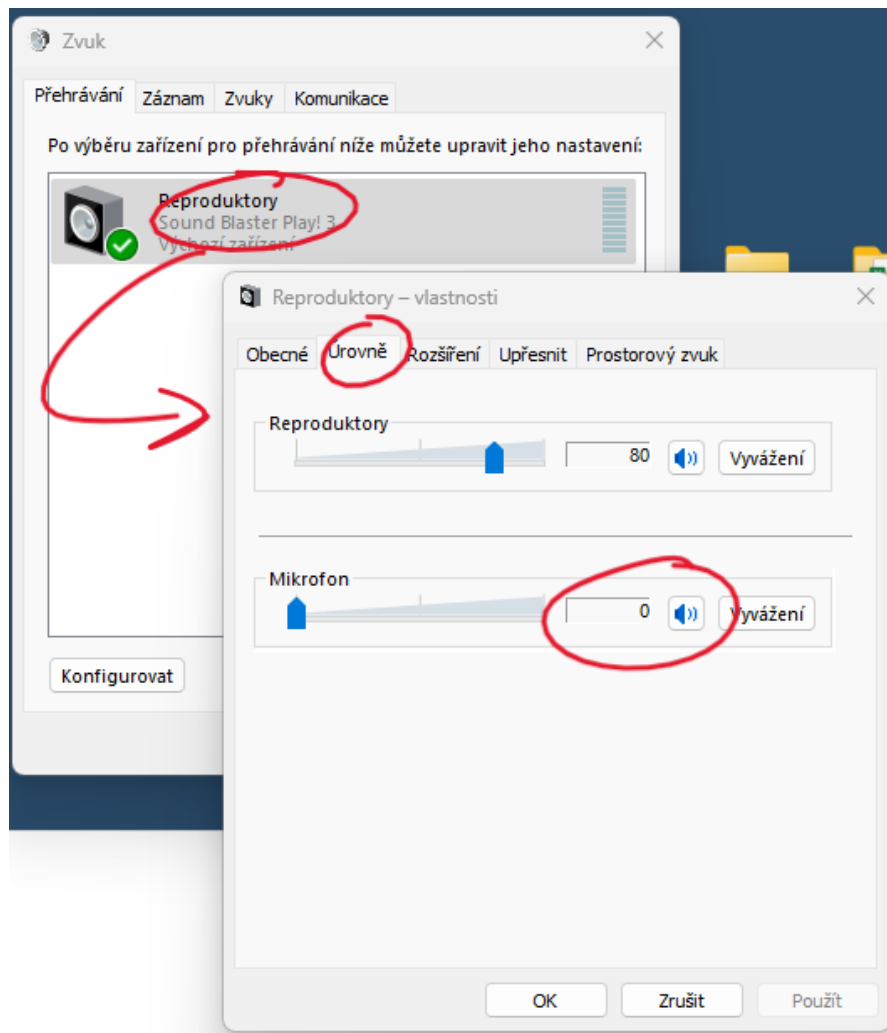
Zvuk

Přehrávání Záznam Zvuky Komunikace

Po výběru zařízení pro přehrávání níže můžete upravit jeho nastavení:

Reproduktory
Sound Blaster Play! 3
Výchozí zařízení

Konfigurovat

Reproduktory – vlastnosti

Obecné Úrovně Rozšíření Upřesnit Prostorový zvuk

Reproduktory
80
Vyvážení

Mikrofon
0
Vyvážení

OK Zrušit Použít